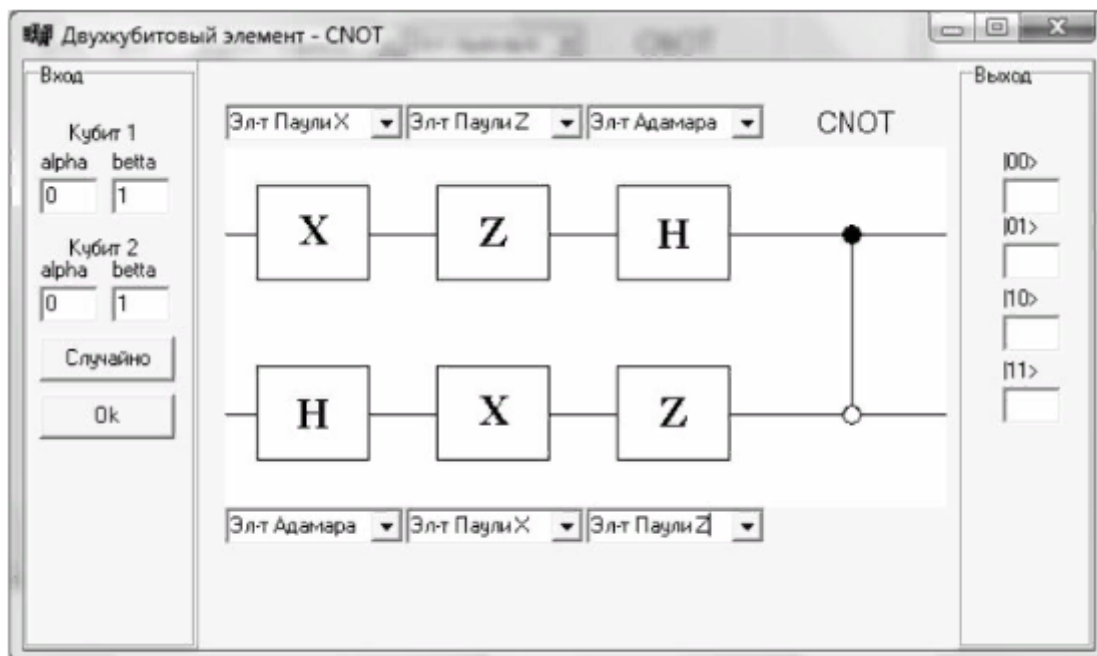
Двухкубитовый элемент - CNOT

Вход

Кубит 1
alpha betta
0 1

Кубит 2
alpha betta
0 1

Случайно

Ok

Эл-т Паули X
Эл-т Паули Z
Эл-т Адамара
CNOT

X
Z
H

H
X
Z

Эл-т Адамара
Эл-т Паули X
Эл-т Паули Z

Выход

|00>
|01>
|10>
|11>